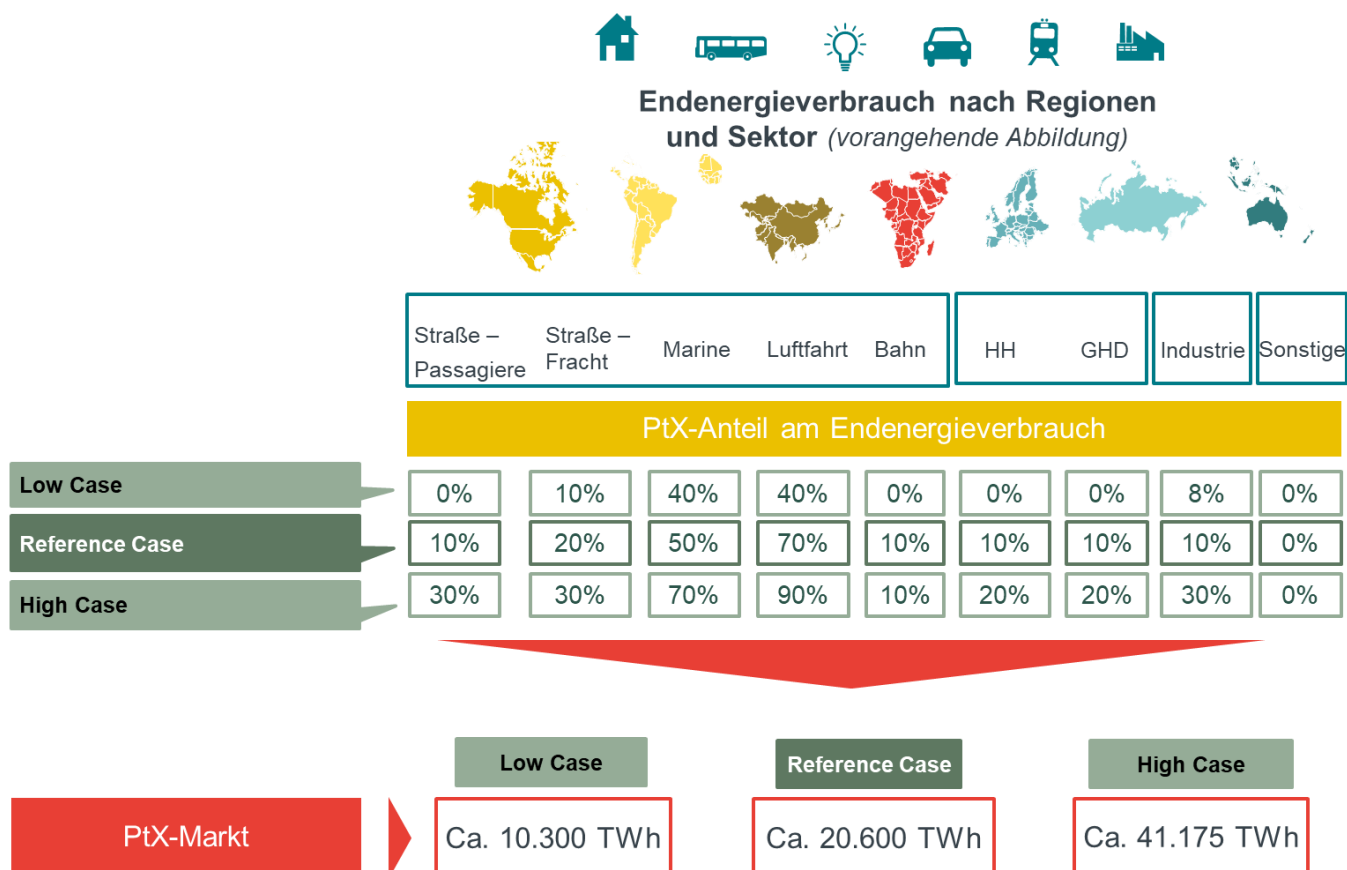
Endenergieverbrauch nach Regionen und Sektor (vorangehende Abbildung)

| | Straße – Passagiere | Straße – Fracht | Marine | Luftfahrt | Bahn | HH | GHD | Industrie | Sonstige |
|---|---|---|---|---|---|---|---|---|---|
| PtX-Anteil am Endenergieverbrauch | | | | | | | | | |
| Low Case | 0% | 10% | 40% | 40% | 0% | 0% | 0% | 8% | 0% |
| Reference Case | 10% | 20% | 50% | 70% | 10% | 10% | 10% | 10% | 0% |
| High Case | 30% | 30% | 70% | 90% | 10% | 20% | 20% | 30% | 0% |

| | Low Case | Reference Case | High Case |
|---|---|---|---|
| PtX-Markt | Ca. 10.300 TWh | Ca. 20.600 TWh | Ca. 41.175 TWh |